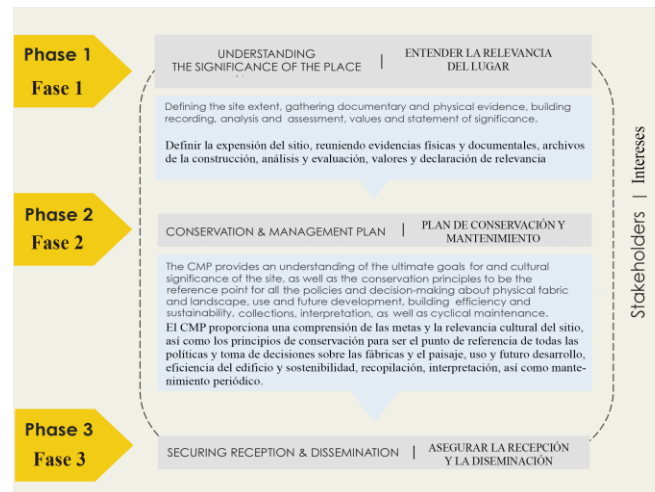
Phase 1
Fase 1

UNDERSTANDING THE SIGNIFICANCE OF THE PLACE | ENTENDER LA RELEVANCIA DEL LUGAR

Defining the site extent, gathering documentary and physical evidence, building recording, analysis and assessment, values and statement of significance.

Definir la expensión del sitio, reuniendo evidencias físicas y documentales, archivos de la construcción, análisis y evaluación, valores y declaración de relevancia

Phase 2
Fase 2

CONSERVATION & MANAGEMENT PLAN | PLAN DE CONSERVACIÓN Y MANTENIMIENTO

The CMP provides an understanding of the ultimate goals for and cultural significance of the site, as well as the conservation principles to be the reference point for all the policies and decision-making about physical fabric and landscape, use and future development, building efficiency and sustainability, collections, interpretation, as well as cyclical maintenance.
El CMP proporciona una comprensión de las metas y la relevancia cultural del sitio, así como los principios de conservación para ser el punto de referencia de todas las políticas y toma de decisiones sobre las fábricas y el paisaje, uso y futuro desarrollo, eficiencia del edificio y sostenibilidad, recopilación, interpretación, así como mantenimiento periódico.

Phase 3
Fase 3

SECURING RECEPTION & DISSEMINATION | ASEGURAR LA RECEPCIÓN Y LA DISEMINACIÓN

Stakeholders | Intereses